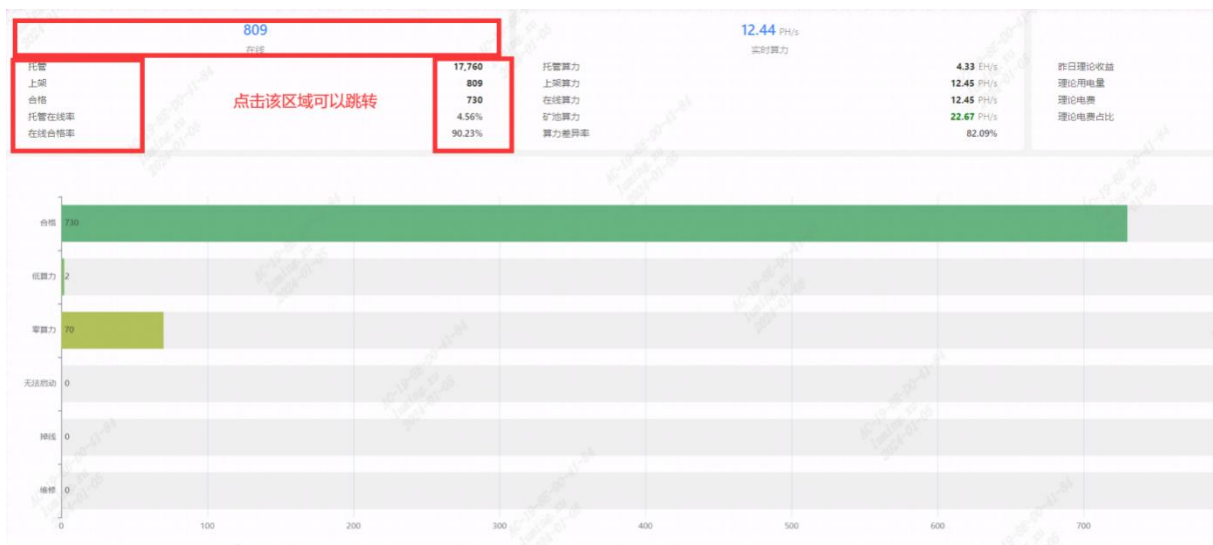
809
在线

12.44 PH/s
实时算力

托管 17,760
上架 809
合格 730
托管在线率 4.56%
在线合格率 90.23%

点击该区域可以跳转

托管算力 4.33 EH/s
上架算力 12.45 PH/s
在线算力 12.45 PH/s
矿池算力 22.67 PH/s
算力差异率 82.09%

昨日理论收益
理论用电量
理论电费
理论电费占比

合格 730
低算力 2
零算力 70
无法启动 0
掉线 0
维修 0

0 100 200 300 400 500 600 700